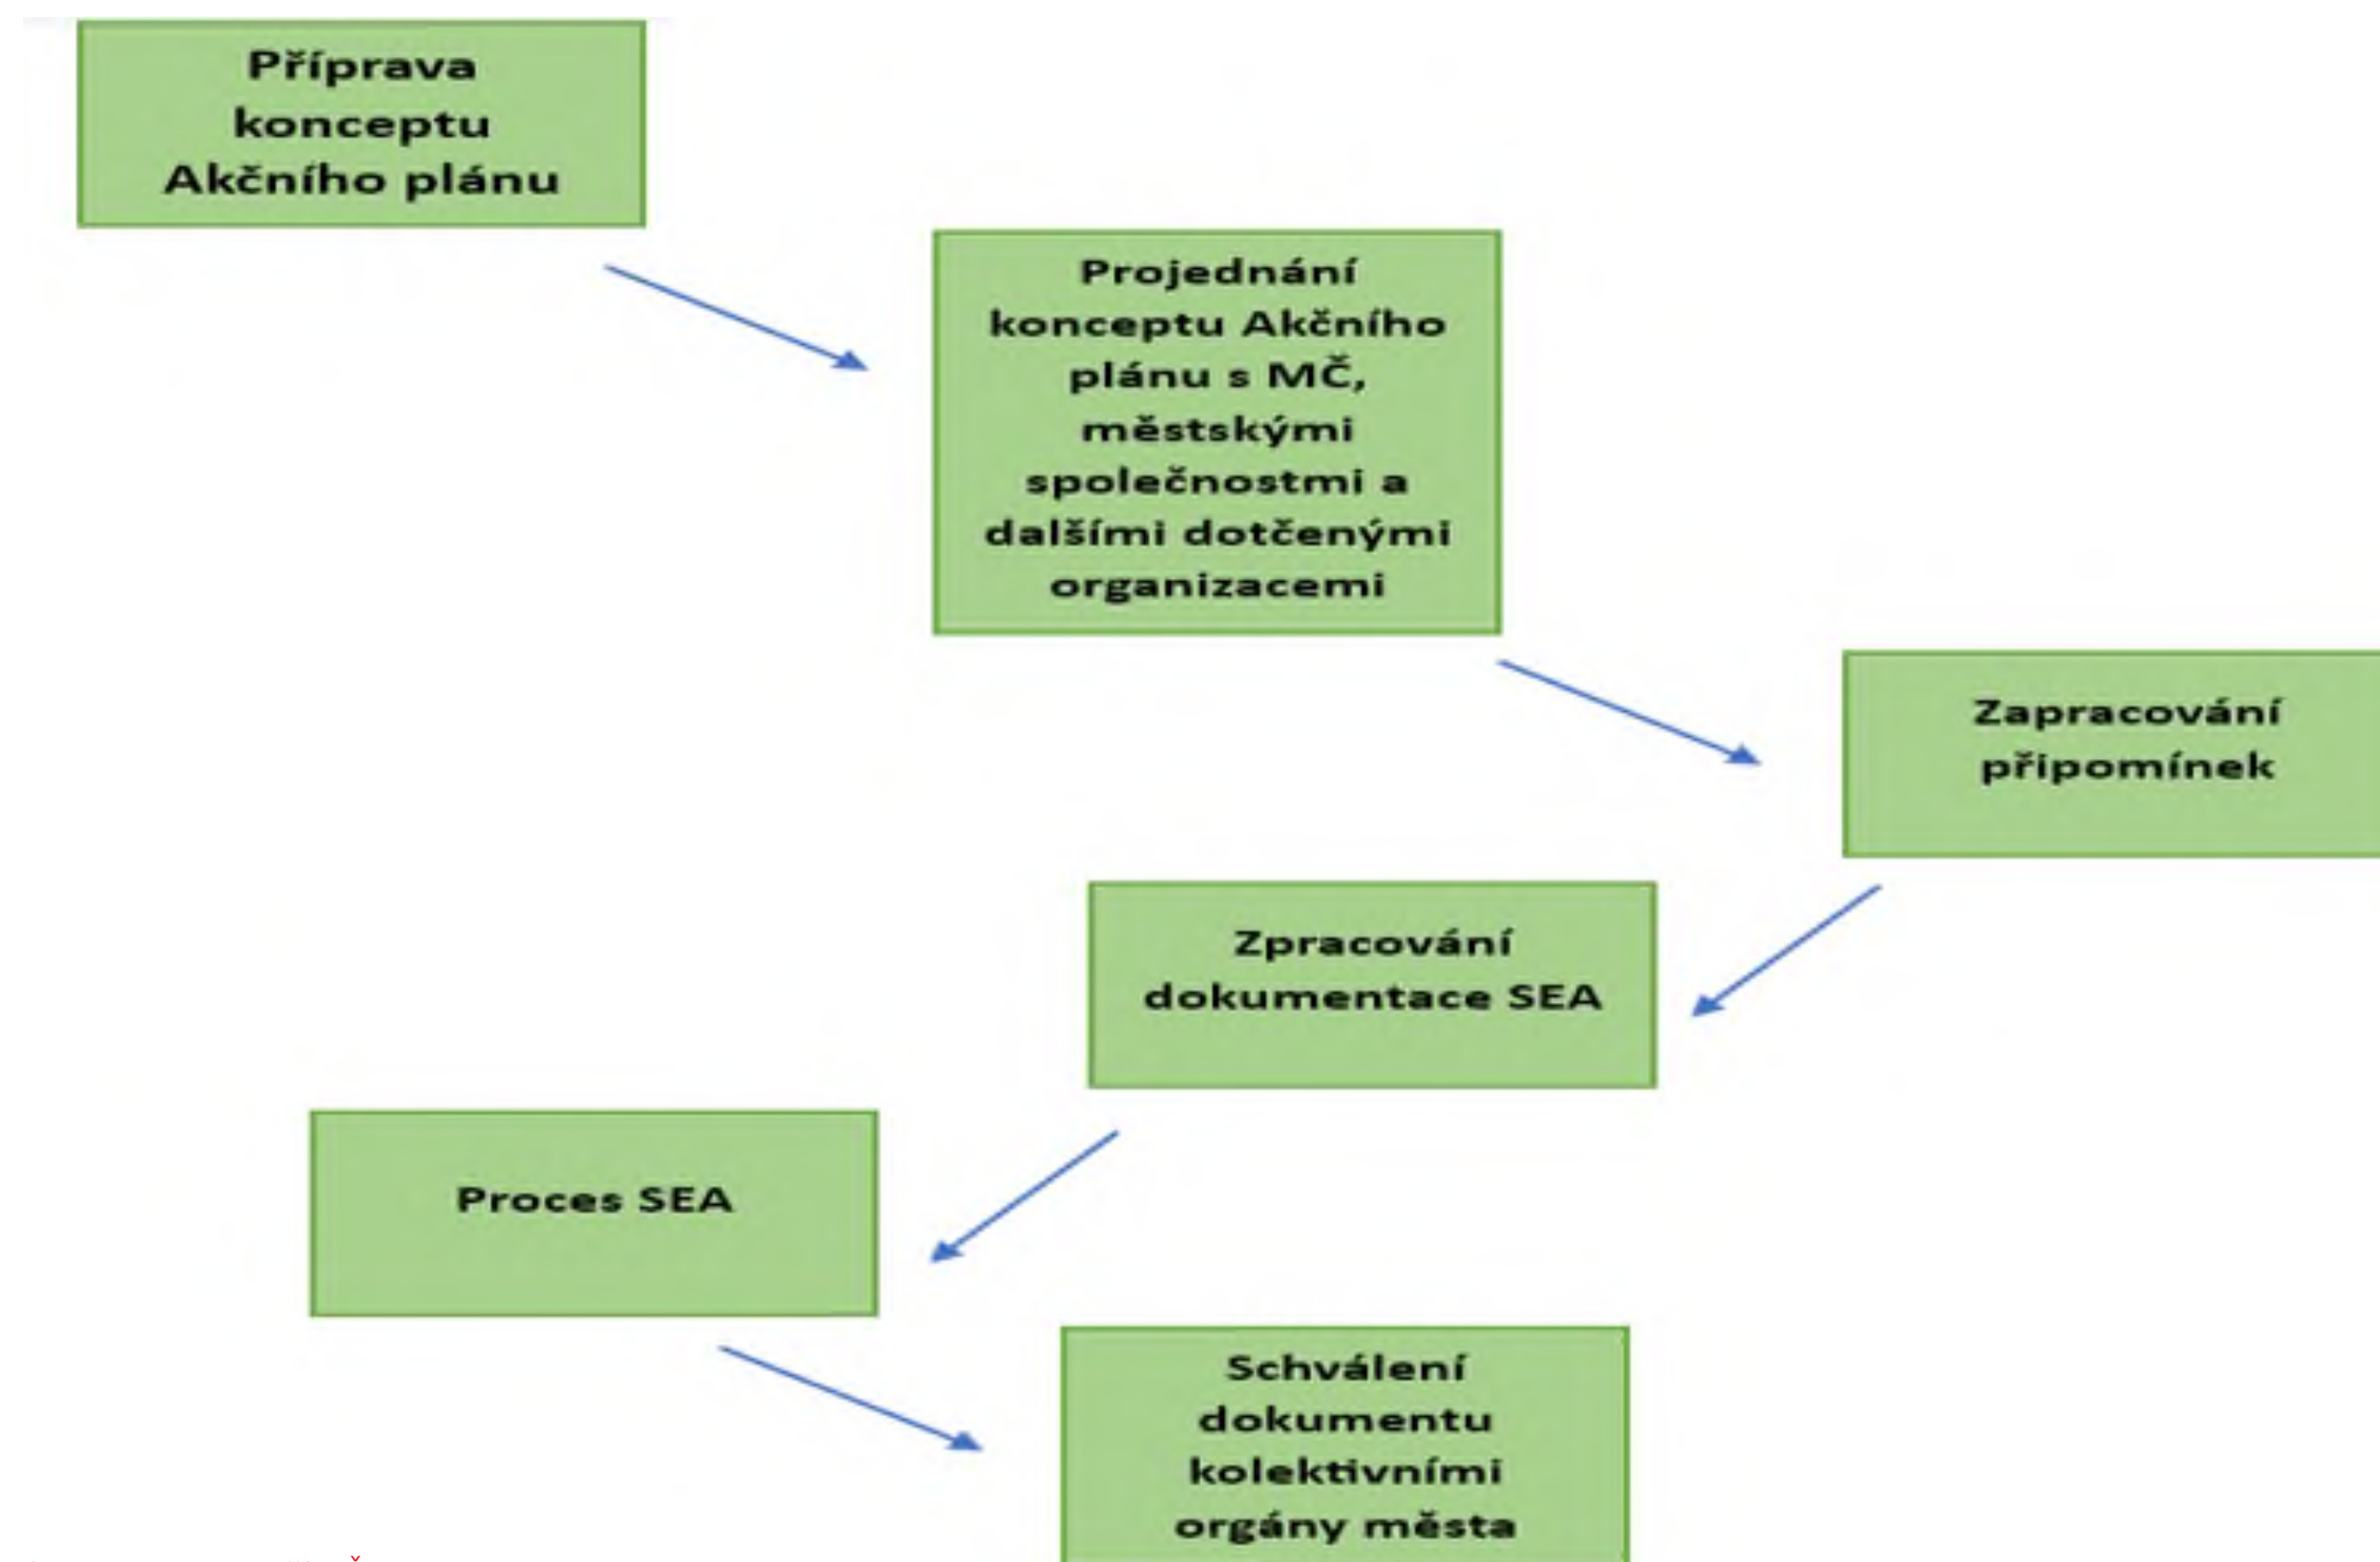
Příprava konceptu Akčního plánu

Projednání konceptu Akčního plánu s MČ, městskými společnostmi a dalšími dotčenými organizacemi

Zapracování připomínek

Zpracování dokumentace SEA

Proces SEA

Schválení dokumentu kolektivními orgány města